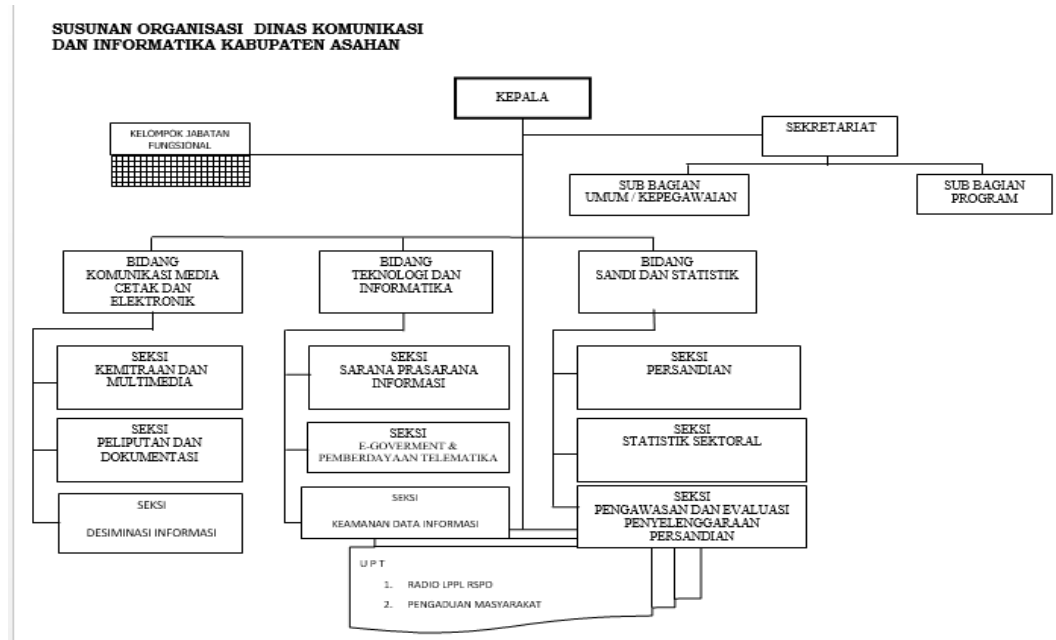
SUSUNAN ORGANISASI DINAS KOMUNIKASI DAN INFORMATIKA KABUPATEN ASAHAN

KEPALA

KELOMPOK JABATAN FUNGSIONAL

SEKRETARIAT

SUB BAGIAN UMUM / KEPEGAWAIAN

SUB BAGIAN PROGRAM

BIDANG KOMUNIKASI MEDIA CETAK DAN ELEKTRONIK

BIDANG TEKNOLOGI DAN INFORMATIKA

BIDANG SANDI DAN STATISTIK

SEKSI KEMITRAAN DAN MULTIMEDIA

SEKSI PELIPUTAN DAN DOKUMENTASI

SEKSI DESIMINASI INFORMASI

SEKSI SARANA PRASARANA INFORMASI

SEKSI E-GOVERMENT & PEMBERDAYAAN TELEMATIKA

SEKSI KEAMANAN DATA INFORMASI

SEKSI PERSANDIAN

SEKSI STATISTIK SEKTORAL

SEKSI PENGAWASAN DAN EVALUASI PENYELENGGARAAN PERSANDIAN

U P T
1. RADIO LPPL RSPD
2. PENGADUAN MASYARAKAT